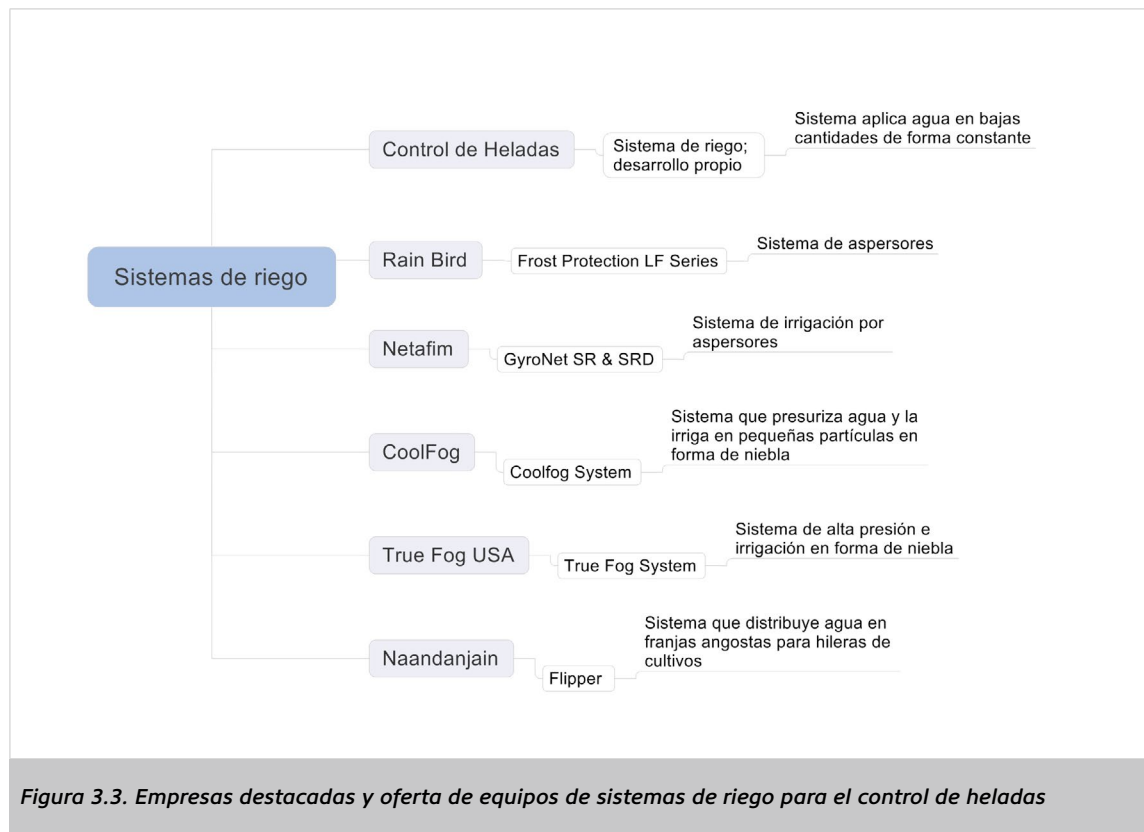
Sistemas de riego

Control de Heladas
Sistema de riego; desarrollo propio
Sistema aplica agua en bajas cantidades de forma constante

Rain Bird
Frost Protection LF Series
Sistema de aspersores

Netafim
GyroNet SR & SRD
Sistema de irrigación por aspersores

CoolFog
Coolfog System
Sistema que presuriza agua y la irriga en pequeñas partículas en forma de niebla

True Fog USA
True Fog System
Sistema de alta presión e irrigación en forma de niebla

Naandanjain
Flipper
Sistema que distribuye agua en franjas angostas para hileras de cultivos

Figura 3.3. Empresas destacadas y oferta de equipos de sistemas de riego para el control de heladas